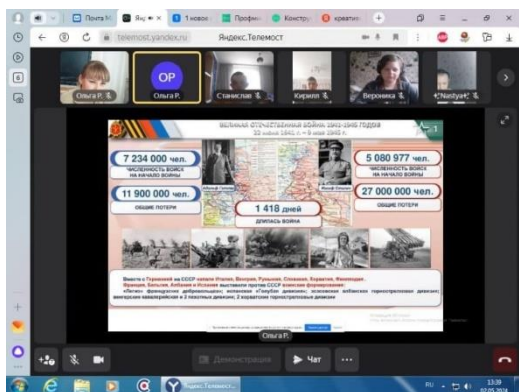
Почта М. | Яндекс | 1 новое | Профи | Констр | креатив

telemost.yandex.ru Яндекс.Телемост

OP

Ольга Р. | Ольга Р. | Станислав | Кирилл | Вероника | Nastya

ВЕЛИКАЯ ОТЕЧЕСТВЕННАЯ ВОЙНА 1941-1945 ГОДОВ
22 июня 1941 г. – 9 мая 1945 г.

7 234 000 чел.
ЧИСЛЕННОСТЬ ВОЙСК НА НАЧАЛО ВОЙНЫ

11 900 000 чел.
ОБЩИЕ ПОТЕРИ

1 418 дней
ДЛИЛАСЬ ВОЙНА

5 080 977 чел.
ЧИСЛЕННОСТЬ ВОЙСК НА НАЧАЛО ВОЙНЫ

27 000 000 чел.
ОБЩИЕ ПОТЕРИ

Адольф Гитлер

Иосиф Сталин

Вместе с Германией на СССР напали Италия, Венгрия, Румыния, Словакия, Хорватия, Финляндия.
Франция, Бельгия, Албания и Испания выставили против СССР воинские формирования: «Легион французских добровольцев»; испанская «Голубая дивизия»; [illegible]

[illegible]

Ольга Р.

Демонстрация | Чат | ...

RU 13:39